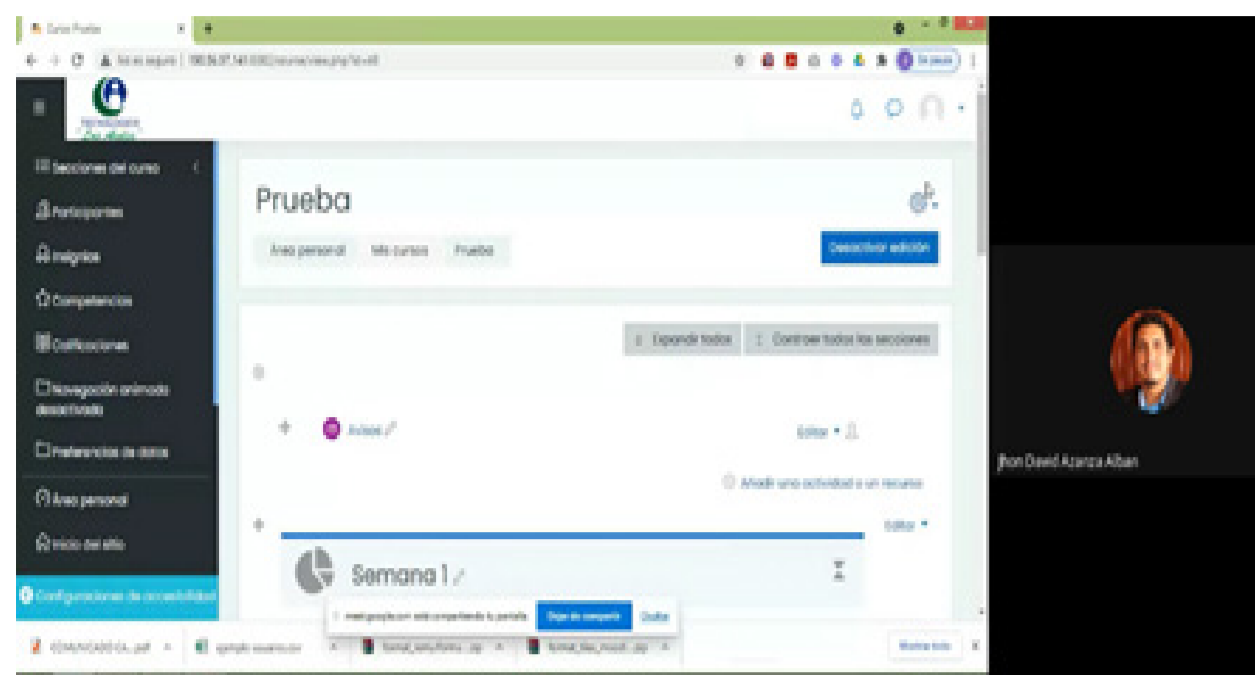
Curso: Prueba
No es seguro | 190.15.137.141:8083/course/view.php?id=48

Secciones del curso
Participantes
Insignias
Competencias
Calificaciones
Navegación animada desactivada
Preferencias de datos
Área personal
Inicio del sitio
Configuraciones de accesibilidad

Prueba
Área personal
Mis cursos
Prueba
Desactivar edición

Expandir todos
Contraer todas las secciones

Avisos
Editar
Añadir una actividad o un recurso
Editar

Semana 1

meet.google.com está compartiendo tu pantalla
Dejar de compartir
Ocultar

COMUNICADO CA....pdf
ejemplo usuarios.csv
format_tabs_theme....zip
format_tiles_moodl....zip
Mostrar todo

Jhon David Azanza Alban